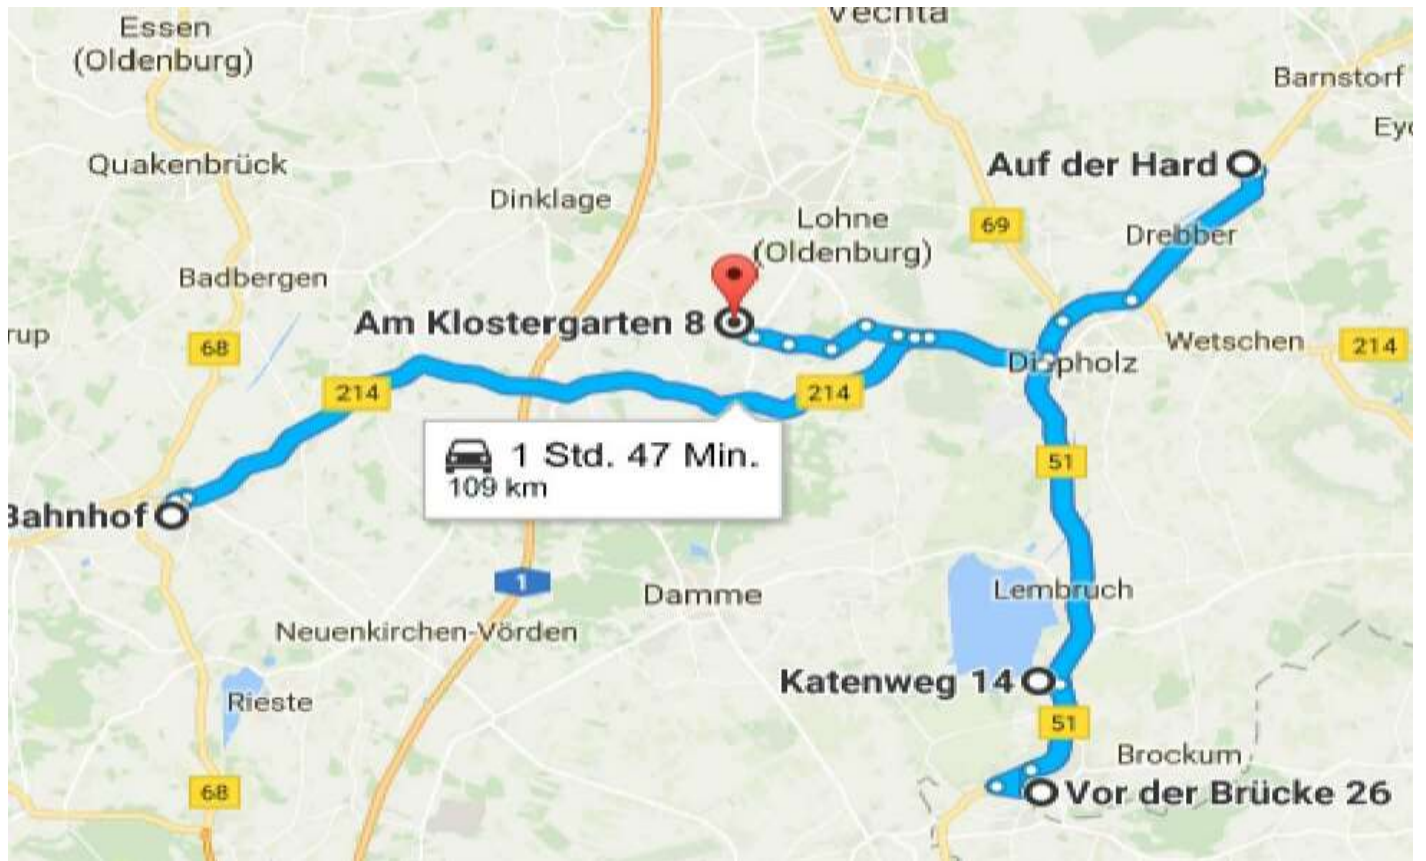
Vechta

Essen (Oldenburg)

Barnstorf

Eyd

Auf der Hard

Quakenbrück

Dinklage

Lohne (Oldenburg)

69

Drebber

Badbergen

Am Klostergarten 8

Wetschen

214

rup

68

214

Diepholz

214

1 Std. 47 Min.
109 km

51

Bahnhof

1

Damme

Lembruch

Neuenkirchen-Vörden

Katenweg 14

Rieste

51

Brockum

68

Vor der Brücke 26